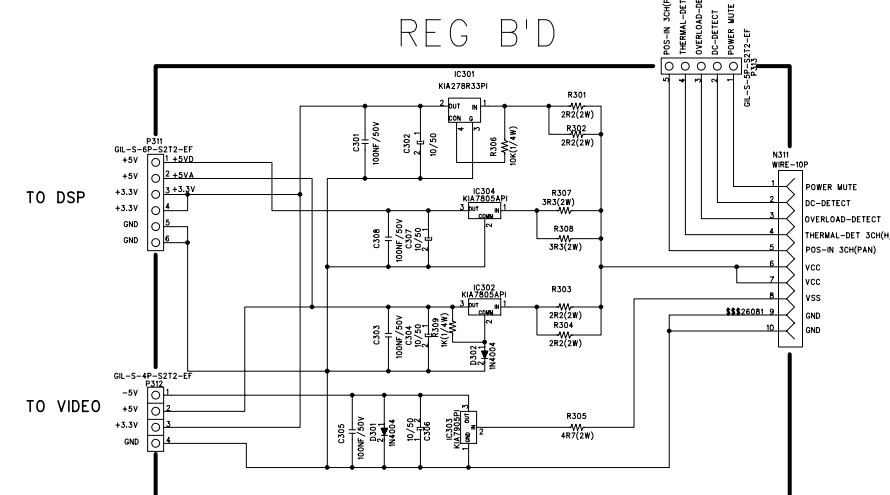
REG B'D

POS-IN 3CH(P
THERMAL-DET
OVERLOAD-DE
DC-DETECT
POWER MUTE
5 4 3 2 1
GIL-S-5P-S2T2-EF
P313

IC301
KIA278R33PI
2 OUT IN 1
CON G
4 3
R301
2R2(2W)
R302
2R2(2W)
C301 100NF/50V
C302 10/50
R306 10K(1/4W)

P311
GIL-S-6P-S2T2-EF
+5V 1 +5VD
+5V 2 +5VA
+3.3V 3 +3.3V
+3.3V 4
GND 5
GND 6

TO DSP

IC304
KIA7805API
OUT IN
COMM
R307
3R3(2W)
R308
3R3(2W)
C308
100NF/50V
C307 10/50

N311
WIRE-10P
1 POWER MUTE
2 DC-DETECT
3 OVERLOAD-DETECT
4 THERMAL-DET 3CH(H
5 POS-IN 3CH(PAN)
6 VCC
7 VCC
8 VSS
9 GND
10 GND
$$$26081

IC302
KIA7805API
OUT IN
COMM
R303
2R2(2W)
R304
2R2(2W)
C303
100NF/50V
C304 10/50
R309 1K(1/4W)
D302 1N4004

GIL-S-4P-S2T2-EF
P312
-5V 1
+5V 2
+3.3V 3
GND 4

TO VIDEO

C305 100NF/50V
D301 1N4004
10/50 C306
IC303
KIA7905PI
OUT G IN
R305
4R7(2W)